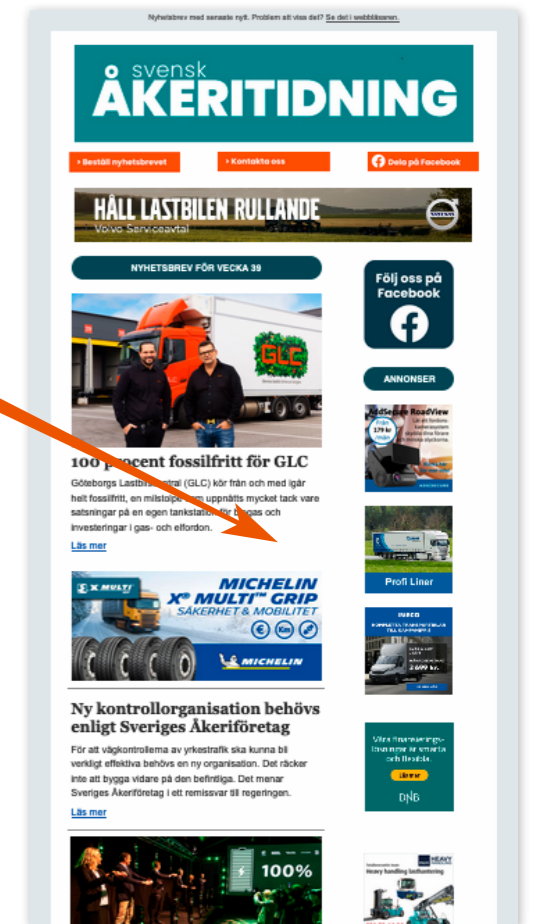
Nyhetsbrev med senaste nytt. Problem att visa det? Se det i webbläsaren.

svensk ÅKERITIDNING

› Beställ nyhetsbrevet
› Kontakta oss
Dela på Facebook

HÅLL LASTBILEN RULLANDE
Volvo Serviceavtal

NYHETSBREV FÖR VECKA 39

GLC

100 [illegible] fossilfritt för GLC

Göteborgs Lastbil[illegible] (GLC) kör från och med igår helt fossilfritt, en milstolpe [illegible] uppnåtts mycket tack vare satsningar på en egen tankstation för biogas och investeringar i gas- och elfordon.

Läs mer

X MULTI
MICHELIN
X® MULTI™ GRIP
SÄKERHET & MOBILITET
MICHELIN

Ny kontrollorganisation behövs enligt Sveriges Åkeriföretag

För att vägkontrollerna av yrkestrafik ska kunna bli verkligt effektiva behövs en ny organisation. Det räcker inte att bygga vidare på den befintliga. Det menar Sveriges Åkeriföretag i ett remissvar till regeringen.

Läs mer

100%

Följ oss på Facebook

ANNONSER

AddSecure RoadView
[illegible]
179 kr
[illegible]

Profi Liner

IVECO
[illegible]

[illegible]
Läs mer
DNB

HEAVY
Heavy handling lastkontroll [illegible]